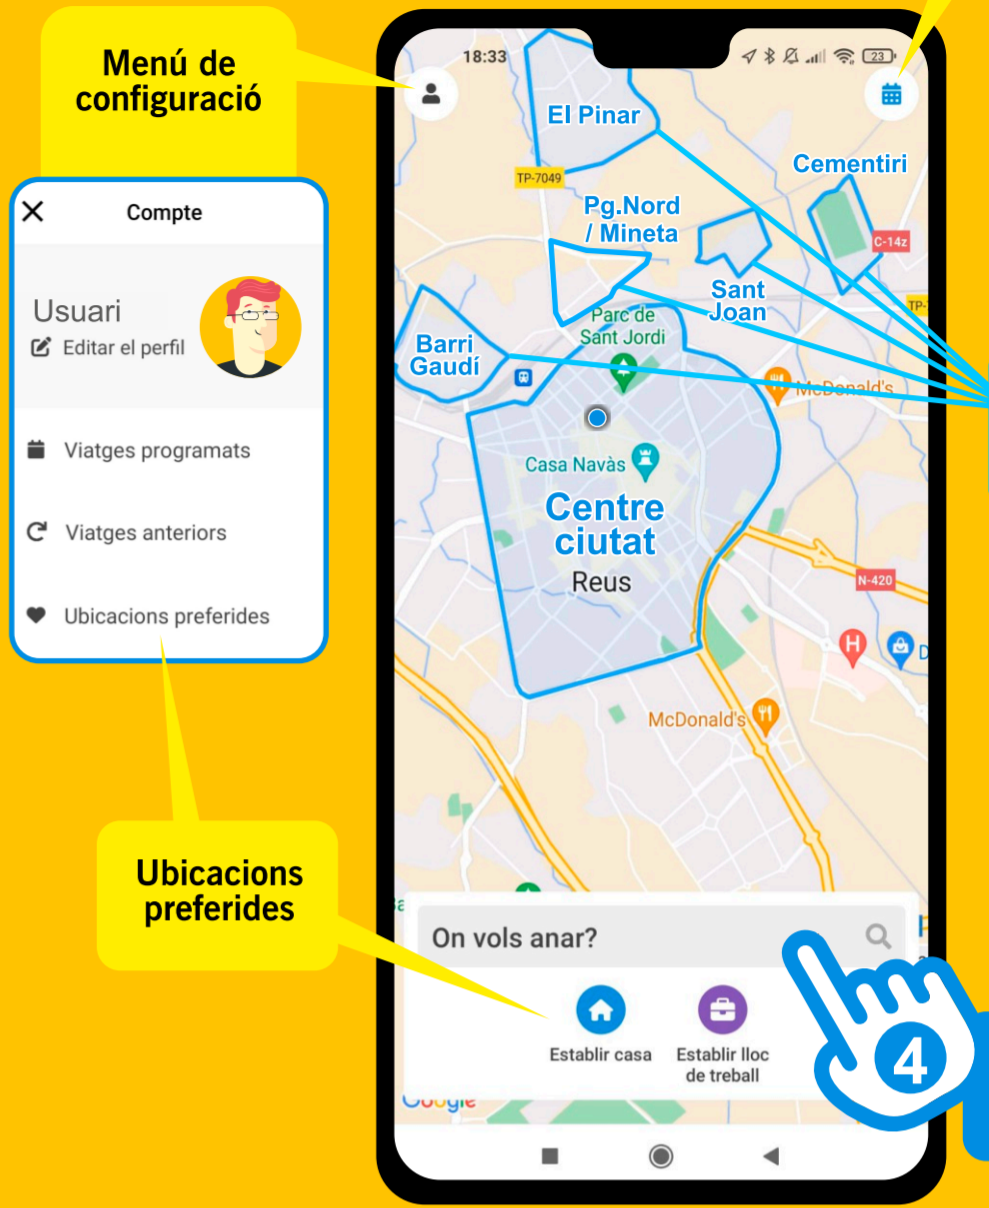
Menú de configuració

Compte

Usuari

Editar el perfil

Viatges programats

Viatges anteriors

Ubicacions preferides

Ubicacions preferides

18:33

El Pinar

TP-7049

Pg.Nord / Mineta

Cementiri

C-14z

Sant Joan

Parc de Sant Jordi

Barri Gaudí

McDonald's

Casa Navàs

Centre ciutat

Reus

N-420

McDonald's

On vols anar?

Establir casa

Establir lloc de treball

4